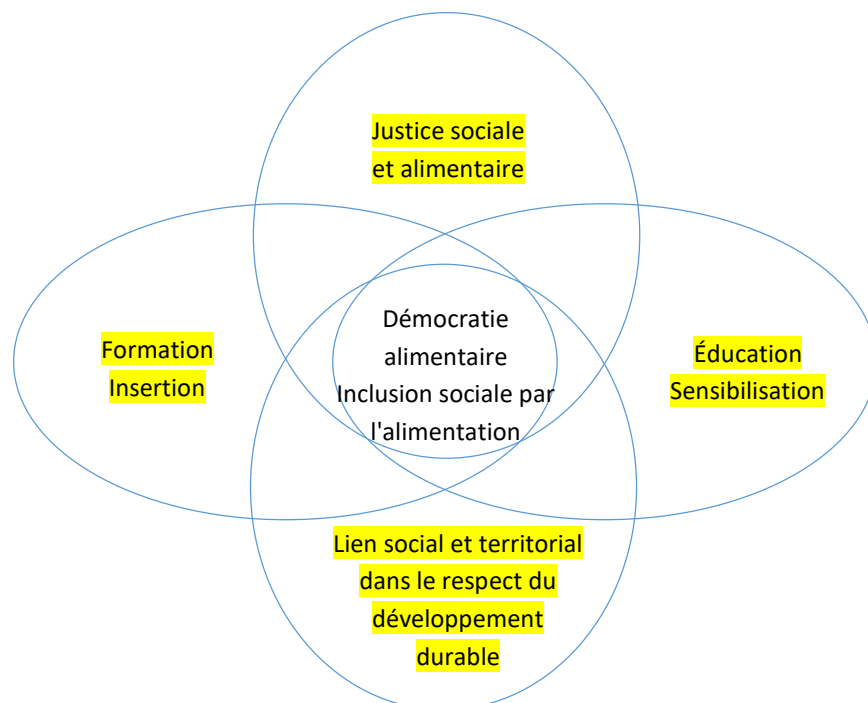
Justice sociale et alimentaire

Formation Insertion

Démocratie alimentaire Inclusion sociale par l'alimentation

Éducation Sensibilisation

Lien social et territorial dans le respect du développement durable